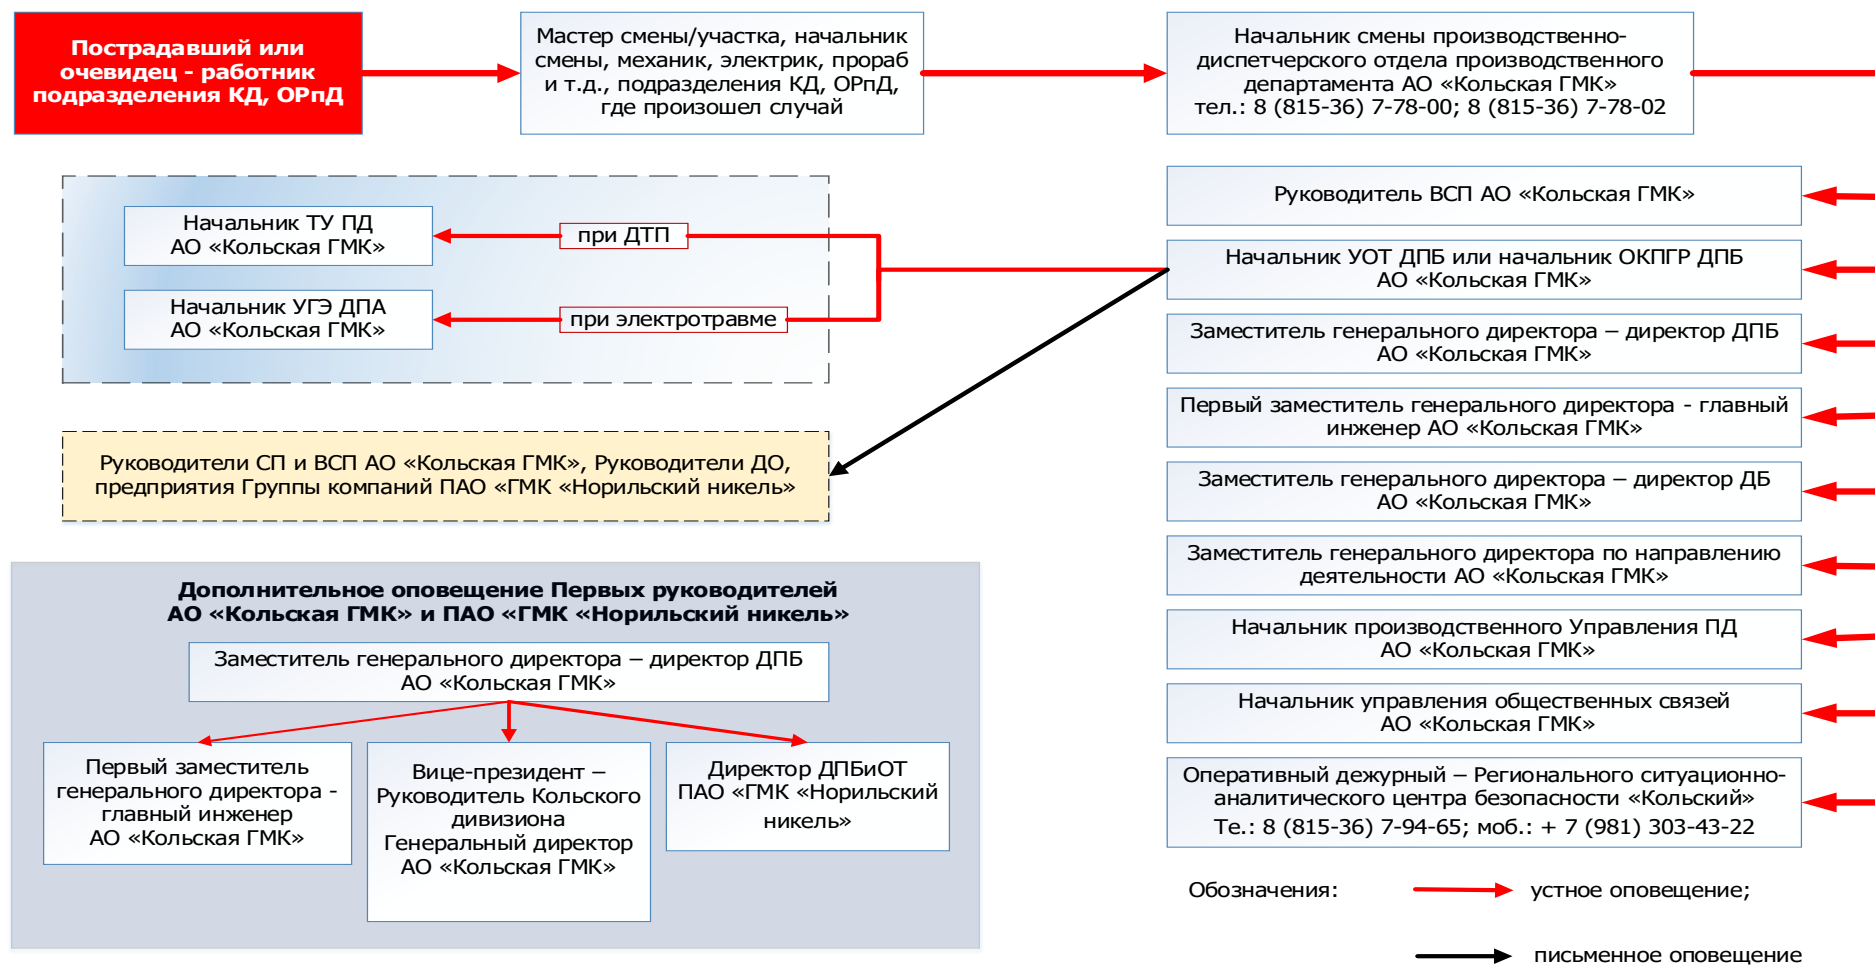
Пострадавший или очевидец - работник подразделения КД, ОРпД

Мастер смены/участка, начальник смены, механик, электрик, прораб и т.д., подразделения КД, ОРпД, где произошел случай

Начальник смены производственно-диспетчерского отдела производственного департамента АО «Кольская ГМК»
тел.: 8 (815-36) 7-78-00; 8 (815-36) 7-78-02

Руководитель ВСП АО «Кольская ГМК»

Начальник ТУ ПД АО «Кольская ГМК»

при ДТП

Начальник УГЭ ДПА АО «Кольская ГМК»

при электротравме

Начальник УОТ ДПБ или начальник ОКПГР ДПБ АО «Кольская ГМК»

Заместитель генерального директора – директор ДПБ АО «Кольская ГМК»

Первый заместитель генерального директора - главный инженер АО «Кольская ГМК»

Руководители СП и ВСП АО «Кольская ГМК», Руководители ДО, предприятия Группы компаний ПАО «ГМК «Норильский никель»

Заместитель генерального директора – директор ДБ АО «Кольская ГМК»

Заместитель генерального директора по направлению деятельности АО «Кольская ГМК»

Дополнительное оповещение Первых руководителей АО «Кольская ГМК» и ПАО «ГМК «Норильский никель»

Заместитель генерального директора – директор ДПБ АО «Кольская ГМК»

Начальник производственного Управления ПД АО «Кольская ГМК»

Начальник управления общественных связей АО «Кольская ГМК»

Первый заместитель генерального директора - главный инженер АО «Кольская ГМК»

Вице-президент – Руководитель Кольского дивизиона Генеральный директор АО «Кольская ГМК»

Директор ДПБиОТ ПАО «ГМК «Норильский никель»

Оперативный дежурный – Регионального ситуационно-аналитического центра безопасности «Кольский»
Те.: 8 (815-36) 7-94-65; моб.: + 7 (981) 303-43-22

Обозначения: устное оповещение;

письменное оповещение